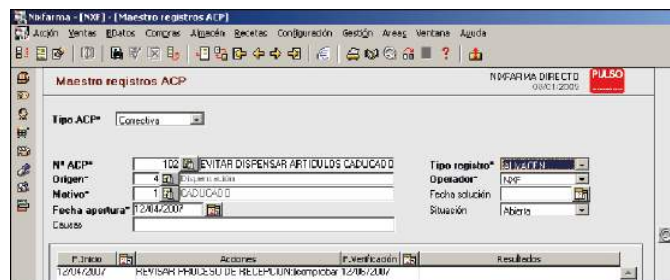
Nixfarma - [NXF] - [Maestro registros ACP]

Acción Ventas BDatos Compras Almacén Recetas Configuración Gestión Areas Ventana Ayuda

Maestro registros ACP

NIXFARMA DIRECTO
08/01/2009

PULSO

Tipo ACP* Correctiva

Nº ACP* 102 EVITAR DISPENSAR ARTICULOS CADUCADO

Origen* 4 Dispensación

Motivo* 1 CADUCADO

Fecha apertura* 12/04/2007

Causas

Tipo registro* SITUACION

Operador* NXF

Fecha solución

Situación Abierta

| F.Inicio | Acciones | F.Verificación | Resultados |
|---|---|---|---|
| 12/04/2007 | REVISAR PROCESO DE RECEPCION:comprobar | 12/06/2007 | |